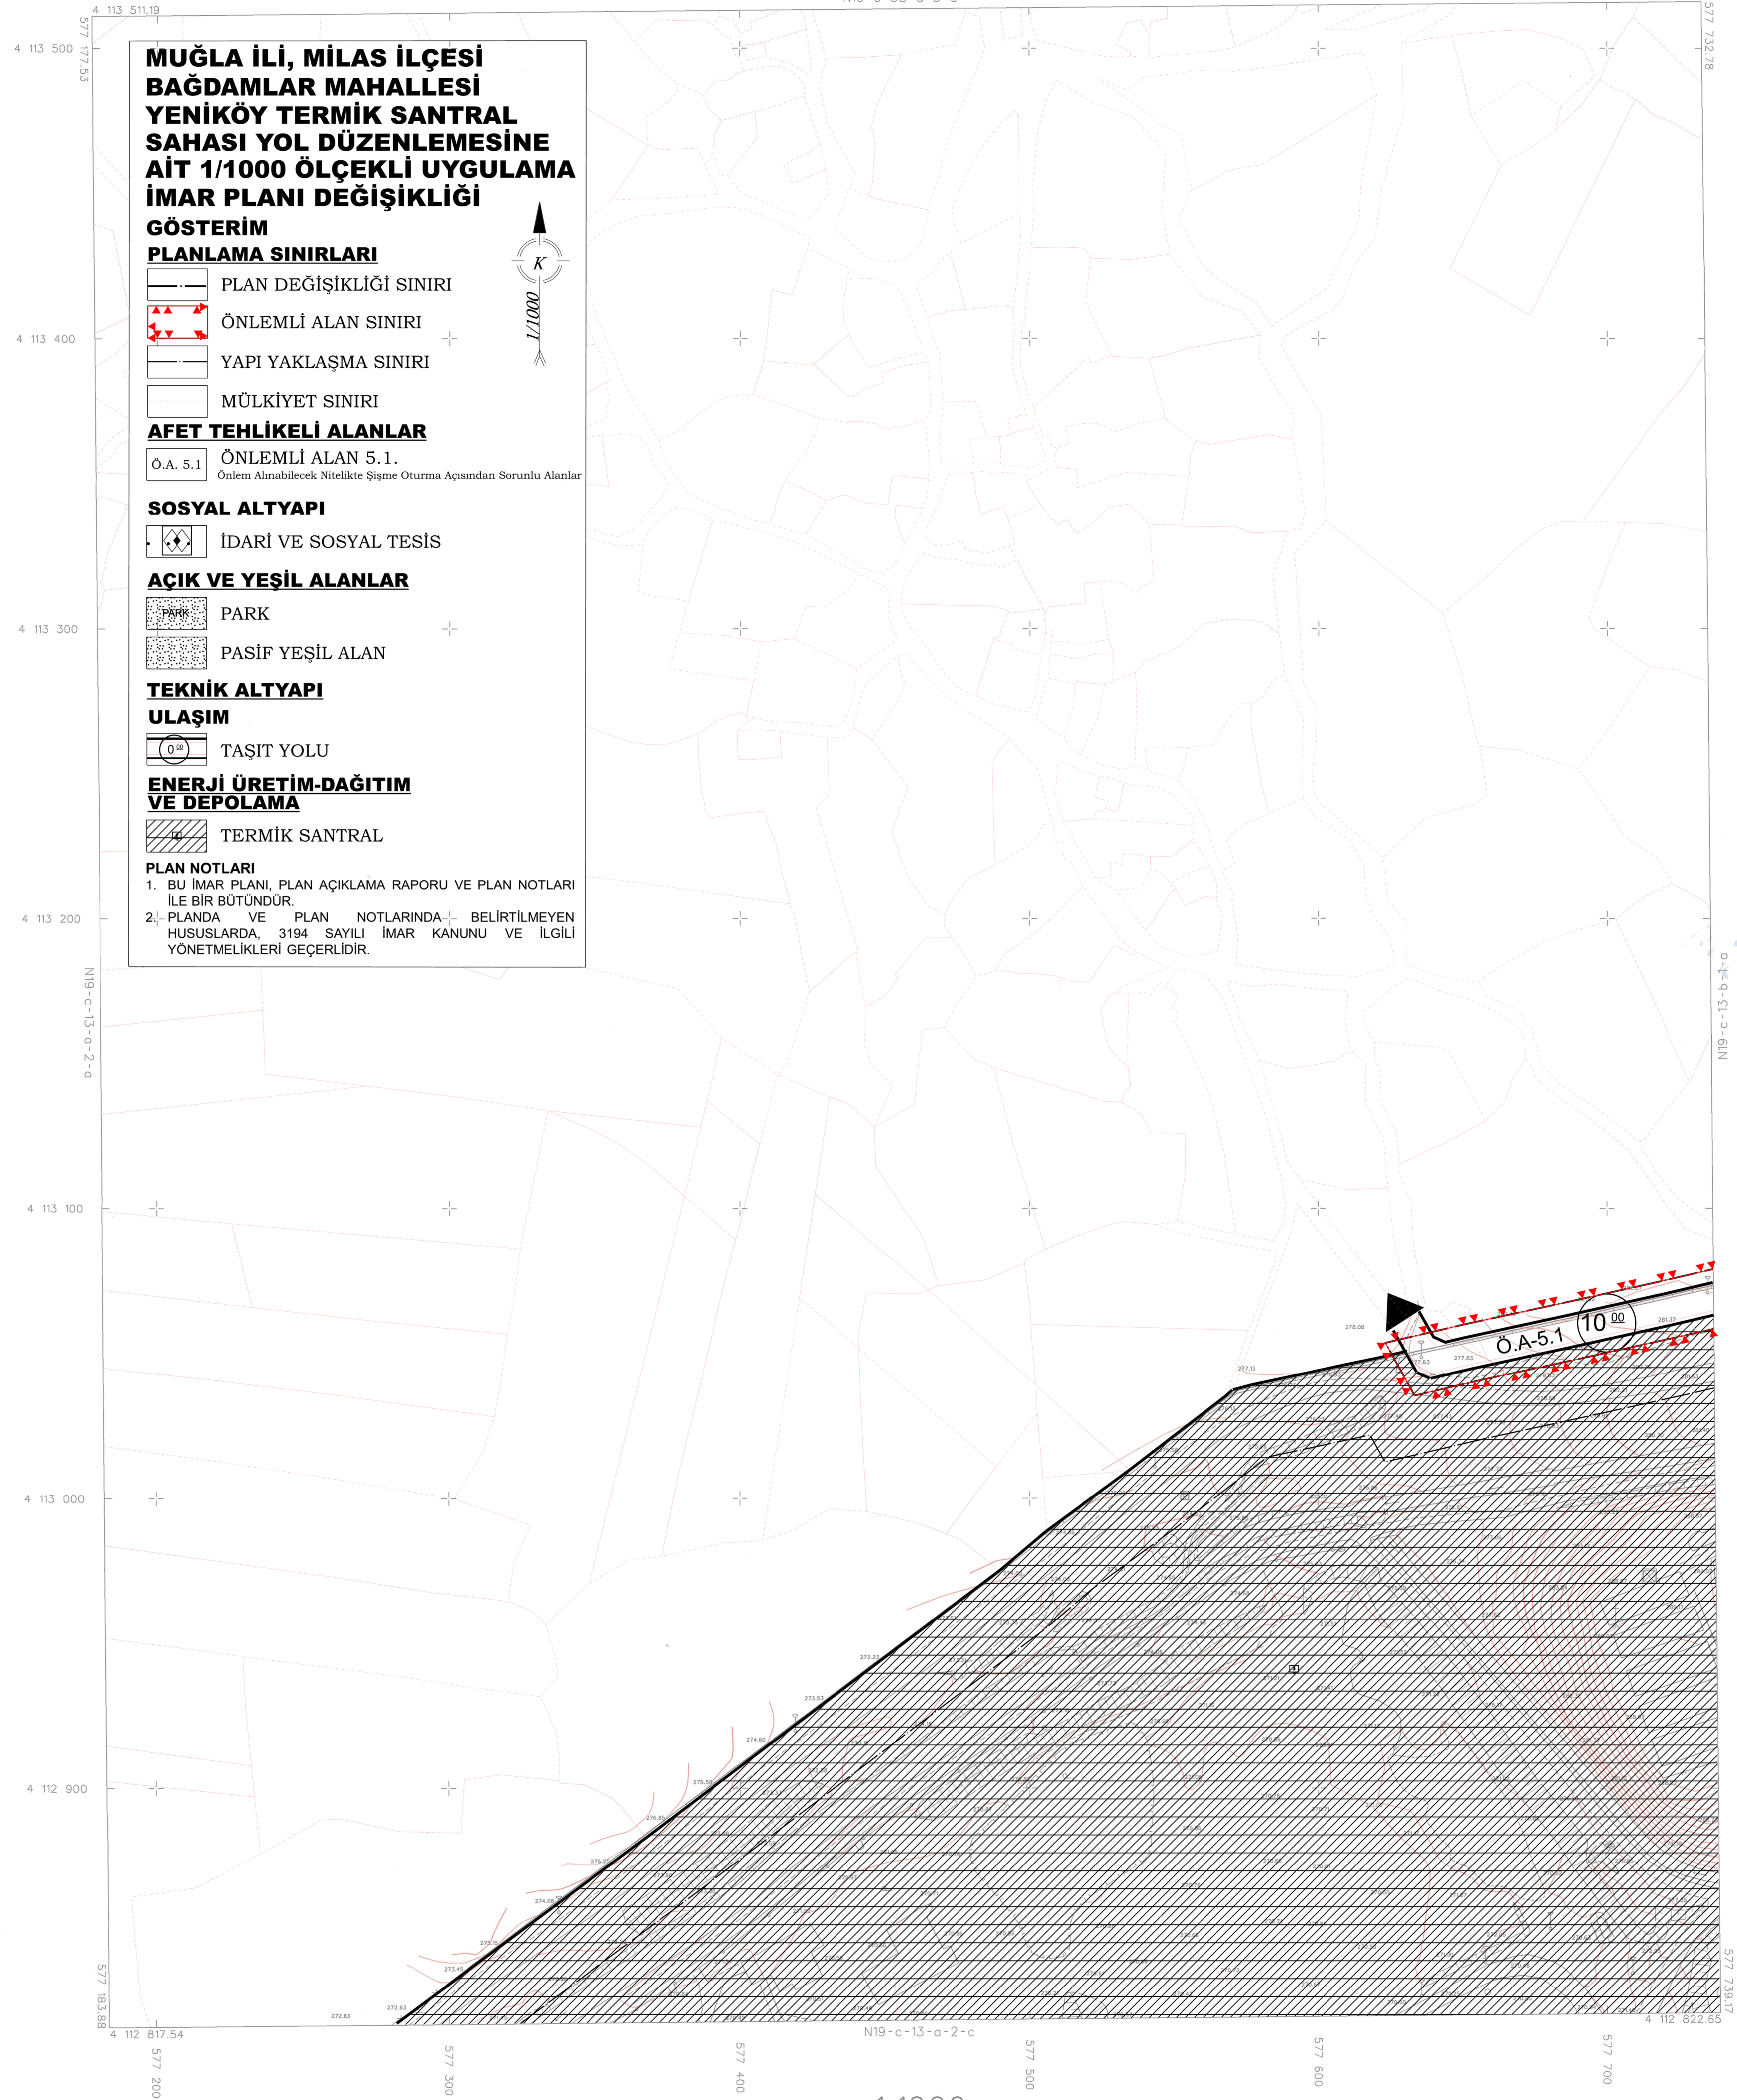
4 113 511.19

577 177.53

577 732.78

4 113 500

4 113 400

4 113 300

4 113 200

4 113 100

4 113 000

4 112 900

MUĞLA İLİ, MİLAS İLÇESİ BAĞDAMLAR MAHALLESİ YENİKÖY TERMİK SANTRAL SAHASI YOL DÜZENLEMESİNE AİT 1/1000 ÖLÇEKLİ UYGULAMA İMAR PLANI DEĞİŞİKLİĞİ

GÖSTERİM

K

1/1000

PLANLAMA SINIRLARI

PLAN DEĞİŞİKLİĞİ SINIRI

ÖNLEMLİ ALAN SINIRI

YAPI YAKLAŞMA SINIRI

MÜLKİYET SINIRI

AFET TEHLİKELİ ALANLAR

Ö.A. 5.1 ÖNLEMLİ ALAN 5.1.
Önlem Alınabilecek Nitelikte Şişme Oturma Açısından Sorunlu Alanlar

SOSYAL ALTYAPI

İDARİ VE SOSYAL TESİS

AÇIK VE YEŞİL ALANLAR

PARK PARK

PASİF YEŞİL ALAN

TEKNİK ALTYAPI

ULAŞIM

$0^{00}$ TAŞIT YOLU

ENERJİ ÜRETİM-DAĞITIM VE DEPOLAMA

TERMİK SANTRAL

PLAN NOTLARI
1. BU İMAR PLANI, PLAN AÇIKLAMA RAPORU VE PLAN NOTLARI İLE BİR BÜTÜNDÜR.
2. PLANDA VE PLAN NOTLARINDA BELİRTİLMEYEN HUSUSLARDA, 3194 SAYILI İMAR KANUNU VE İLGİLİ YÖNETMELİKLERİ GEÇERLİDİR.

N19-c-13-a-2-a

N19-c-13-b-1-a

Ö.A-5.1

$10^{00}$

577 183.88

4 112 817.54

N19-c-13-a-2-c

577 739.17

4 112 822.65

577 200

577 300

577 400

577 500

577 600

577 700